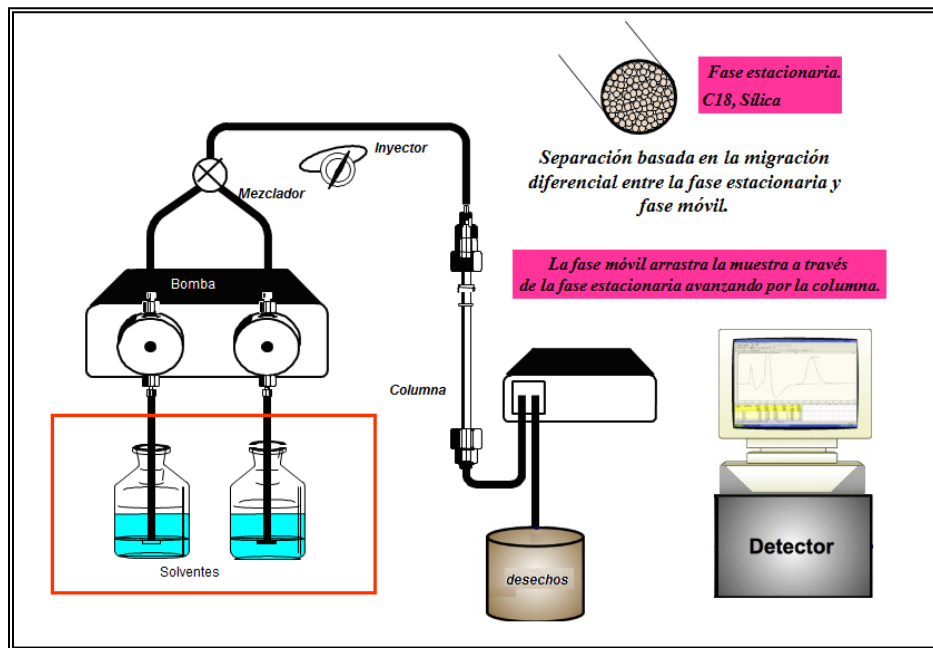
Fase estacionaria. C18, Sílica

Inyector

Separación basada en la migración diferencial entre la fase estacionaria y fase móvil.

Mezclador

La fase móvil arrastra la muestra a través de la fase estacionaria avanzando por la columna.

Bomba

Columna

Solventes

desechos

Detector